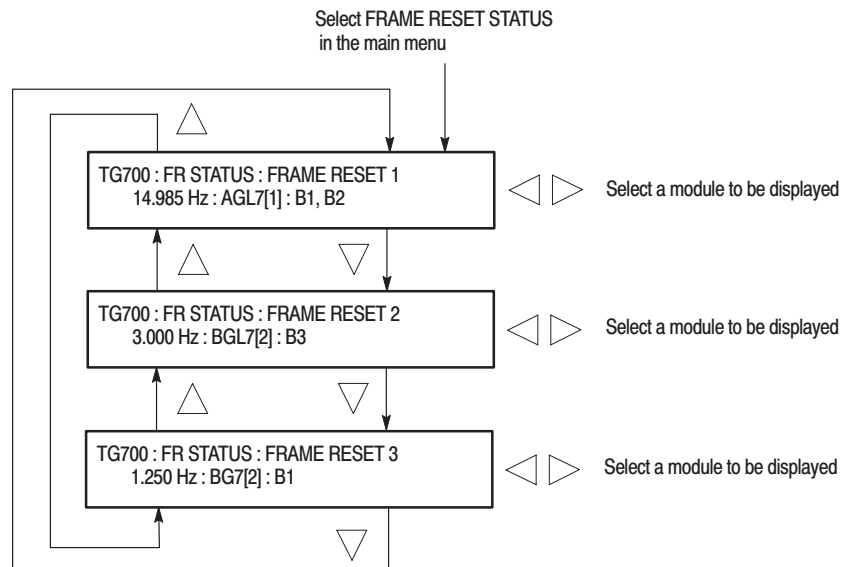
Select FRAME RESET STATUS in the main menu

TG700 : FR STATUS : FRAME RESET 1
14.985 Hz : AGL7[1] : B1, B2

Select a module to be displayed

TG700 : FR STATUS : FRAME RESET 2
3.000 Hz : BGL7[2] : B3

Select a module to be displayed

TG700 : FR STATUS : FRAME RESET 3
1.250 Hz : BG7[2] : B1

Select a module to be displayed